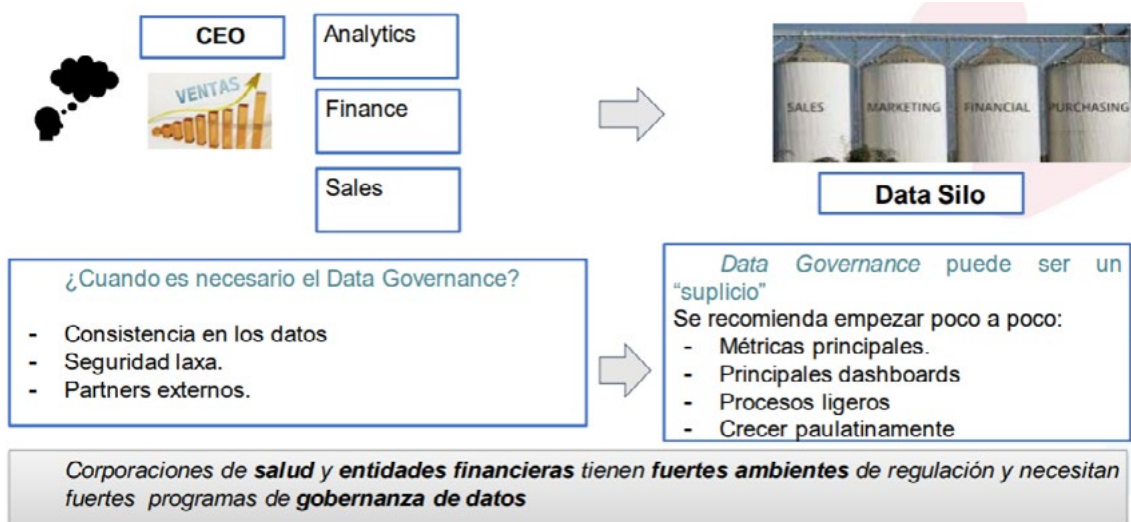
CEO

VENTAS

Analytics

Finance

Sales

SALES MARKETING FINANCIAL PURCHASING

Data Silo

¿Cuando es necesario el Data Governance?

- Consistencia en los datos
- Seguridad laxa.
- Partners externos.

*Data Governance* puede ser un "suplicio"
Se recomienda empezar poco a poco:
- Métricas principales.
- Principales dashboards
- Procesos ligeros
- Crecer paulatinamente

*Corporaciones de **salud** y **entidades financieras** tienen **fuertes ambientes** de regulación y necesitan fuertes programas de **gobernanza de datos***